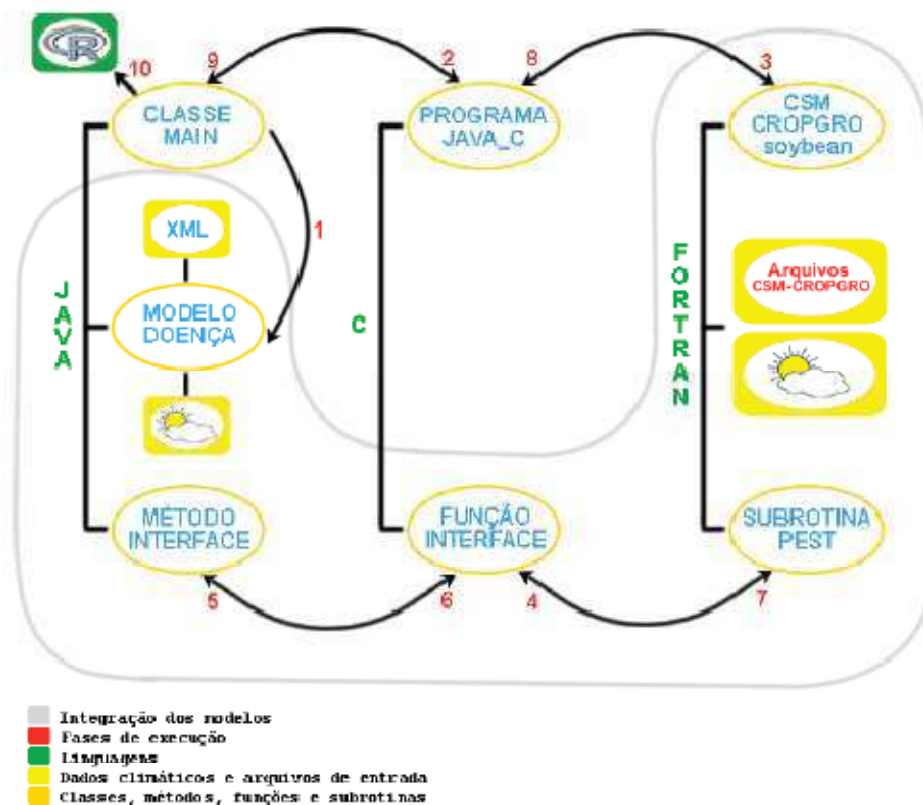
R

10

9

2

8

3

CLASSE MAIN

PROGRAMA JAVA_C

CSM CROPGRO soybean

XML

1

J A V A

MODELO DOENÇA

C

F O R T R A N

Arquivos CSM-CROPGRO

MÉTODO INTERFACE

FUNÇÃO INTERFACE

SUBROTINA PEST

5

6

4

7

Integração dos modelos
Fases de execução
Linguagens
Dados climáticos e arquivos de entrada
Classes, métodos, funções e subrotinas